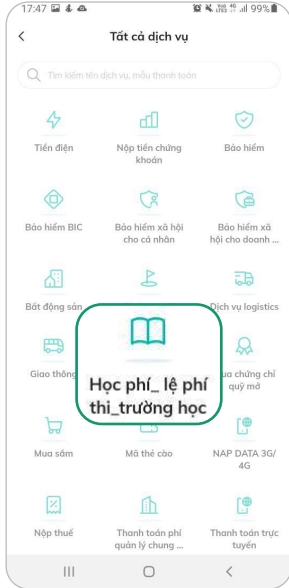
17:47 99%

<

Tất cả dịch vụ

Tìm kiếm tên dịch vụ, mẫu thanh toán

Tiền điện

Nộp tiền chứng khoán

Bảo hiểm

Bảo hiểm BIC

Bảo hiểm xã hội cho cá nhân

Bảo hiểm xã hội cho doanh ...

Bất động sản

Dịch vụ logistics

Giao thông

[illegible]ua chứng chỉ quỹ mở

Học phí_ lệ phí thi_trường học

Mua sắm

Mã thẻ cào

NAP DATA 3G/ 4G

Nộp thuế

Thanh toán phí quản lý chung ...

Thanh toán trực tuyến